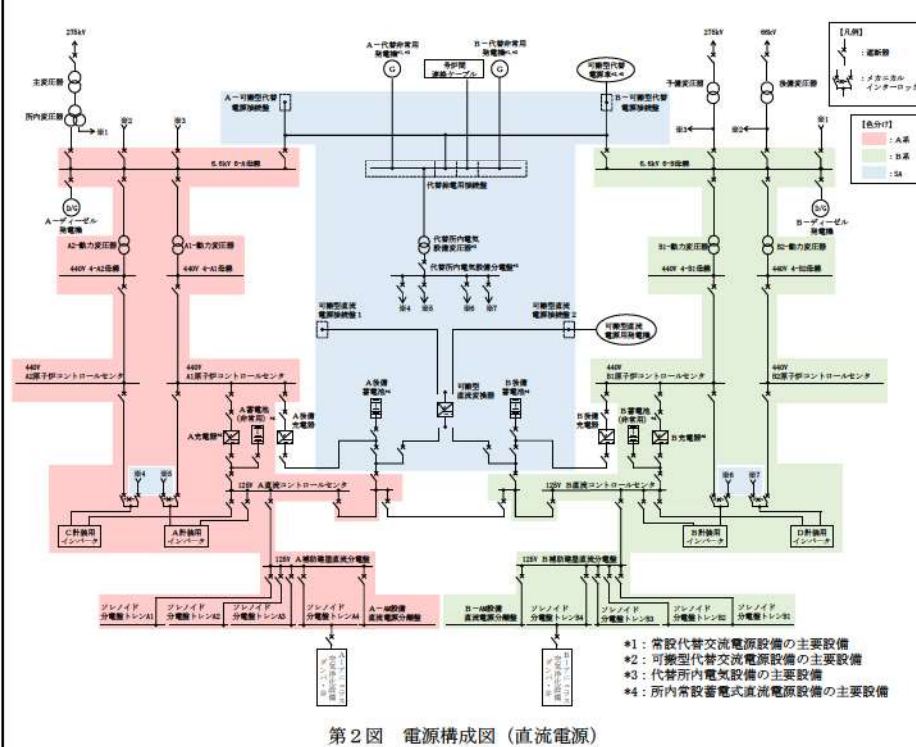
275kV

主変圧器

所内変圧器

※1 ※2 ※3

A－ディーゼル発電機

A2－動力変圧器

A1－動力変圧器

440V 4-A2母線

440V 4-A1母線

440V A2原子炉コントロールセンタ

440V A1原子炉コントロールセンタ

A蓄電池（非常用）

A充電器

A予備充電器

※4 ※5

125V A直流コントロールセンタ

C計装用インバータ

A計装用インバータ

125V A補助建屋直流分電盤

ソレノイド分電盤トレンA1

ソレノイド分電盤トレンA2

ソレノイド分電盤トレンA3

ソレノイド分電盤トレンA4

A－AM設備直流電源分電盤

A－中央制御室非常用循環ファン

A－代替非常用発電機※1,※3

B－代替非常用発電機※1,※3

号炉間連絡ケーブル

可搬型代替電源車※2,※3

A－可搬型代替電源接続盤

B－可搬型代替電源接続盤

6.6kV 6-A母線

6.6kV 6-B母線

代替非常用電源接続盤

代替所内電気設備変圧器※3

代替所内電気設備分電盤※3

※4 ※5 ※6 ※7

可搬型直流電源接続盤1

可搬型直流電源接続盤2

可搬型直流電源用発電機

A後備蓄電池※4

可搬型直流変換器

B後備蓄電池※4

275kV 66kV

予備変圧器

後備変圧器

※3 ※2 ※1

B－ディーゼル発電機

B1－動力変圧器

B2－動力変圧器

440V 4-B1母線

440V 4-B2母線

440V B1原子炉コントロールセンタ

440V B2原子炉コントロールセンタ

B予備充電器

B蓄電池（非常用）

B充電器

※6 ※7

125V B直流コントロールセンタ

B計装用インバータ

D計装用インバータ

125V B補助建屋直流分電盤

B－AM設備直流電源分電盤

ソレノイド分電盤トレンB4

ソレノイド分電盤トレンB3

ソレノイド分電盤トレンB2

ソレノイド分電盤トレンB1

B－中央制御室非常用循環ファン

【凡例】
：遮断器
：メカニカルインターロック

【色分け】
：A系
：B系
：SA

*1：常設代替交流電源設備の主要設備
*2：可搬型代替交流電源設備の主要設備
*3：代替所内電気設備の主要設備
*4：所内常設蓄電式直流電源設備の主要設備

第２図 電源構成図（直流電源）